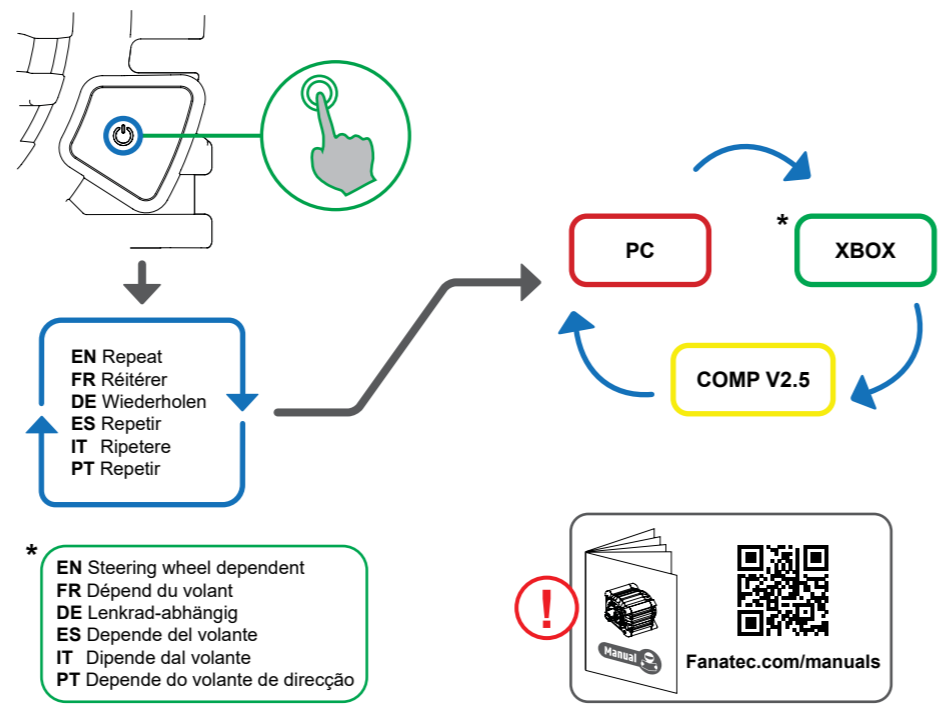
EN Repeat
FR Réitérer
DE Wiederholen
ES Repetir
IT Ripetere
PT Repetir

PC

*

XBOX

COMP V2.5

*
EN Steering wheel dependent
FR Dépend du volant
DE Lenkrad-abhängig
ES Depende del volante
IT Dipende dal volante
PT Depende do volante de direcção

!

Manual

Fanatec.com/manuals